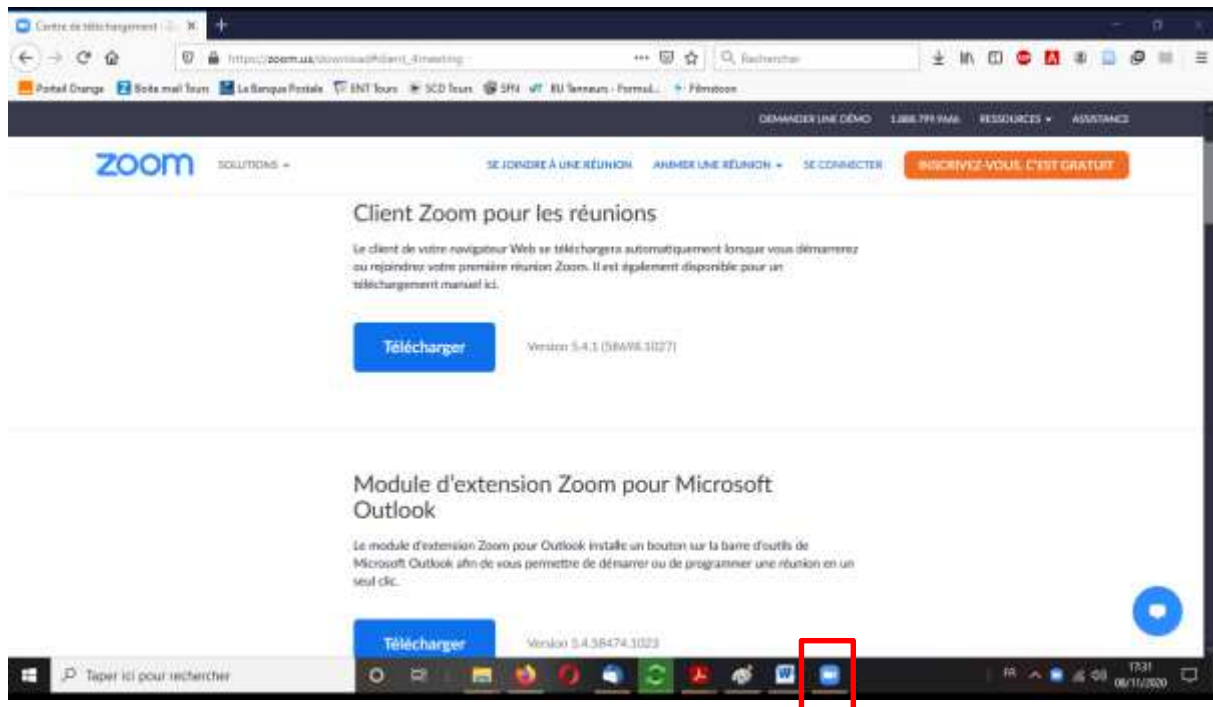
Centre de téléchargement

https://zoom.us/download#client_4meeting

Rechercher

Portail Orange  Boîte mail Tours  La Banque Postale  ENT Tours  SCD Tours  SPN  BU Tanneurs - Formul...  Filmoteca

DEMANDER UNE DÉMO  1.888.799.9666  RESSOURCES ▾  ASSISTANCE

zoom  SOLUTIONS ▾  SE JOINDRE À UNE RÉUNION  ANIMER UNE RÉUNION ▾  SE CONNECTER  INSCRIVEZ-VOUS, C'EST GRATUIT

Client Zoom pour les réunions

Le client de votre navigateur Web se téléchargera automatiquement lorsque vous démarrerez ou rejoindrez votre première réunion Zoom. Il est également disponible pour un téléchargement manuel ici.

Télécharger  Version 5.4.1 (58698.1027)

Module d'extension Zoom pour Microsoft Outlook

Le module d'extension Zoom pour Outlook installe un bouton sur la barre d'outils de Microsoft Outlook afin de vous permettre de démarrer ou de programmer une réunion en un seul clic.

Télécharger  Version 5.4.58474.1023

Taper ici pour rechercher

FR  17:31  08/11/2020